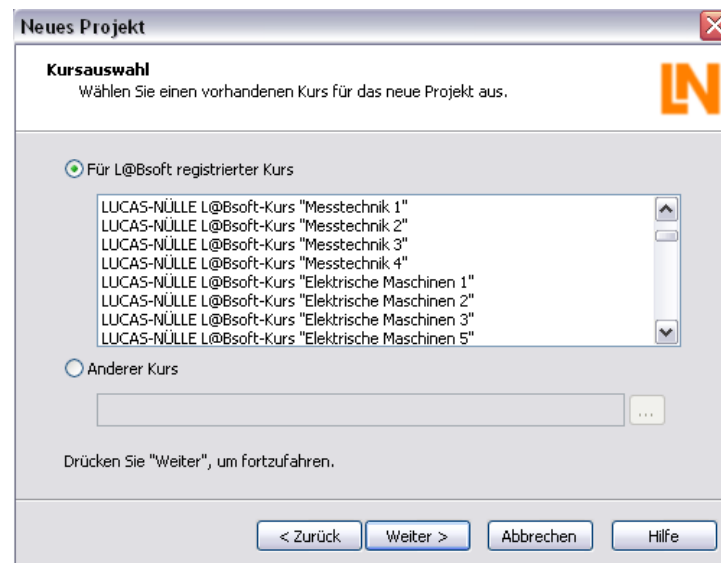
Neues Projekt

Kursauswahl
Wählen Sie einen vorhandenen Kurs für das neue Projekt aus.

LN

Für L@Bsoft registrierter Kurs

LUCAS-NÜLLE L@Bsoft-Kurs "Messtechnik 1"
LUCAS-NÜLLE L@Bsoft-Kurs "Messtechnik 2"
LUCAS-NÜLLE L@Bsoft-Kurs "Messtechnik 3"
LUCAS-NÜLLE L@Bsoft-Kurs "Messtechnik 4"
LUCAS-NÜLLE L@Bsoft-Kurs "Elektrische Maschinen 1"
LUCAS-NÜLLE L@Bsoft-Kurs "Elektrische Maschinen 2"
LUCAS-NÜLLE L@Bsoft-Kurs "Elektrische Maschinen 3"
LUCAS-NÜLLE L@Bsoft-Kurs "Elektrische Maschinen 5"

Anderer Kurs

...

Drücken Sie "Weiter", um fortzufahren.

< Zurück | Weiter > | Abbrechen | Hilfe